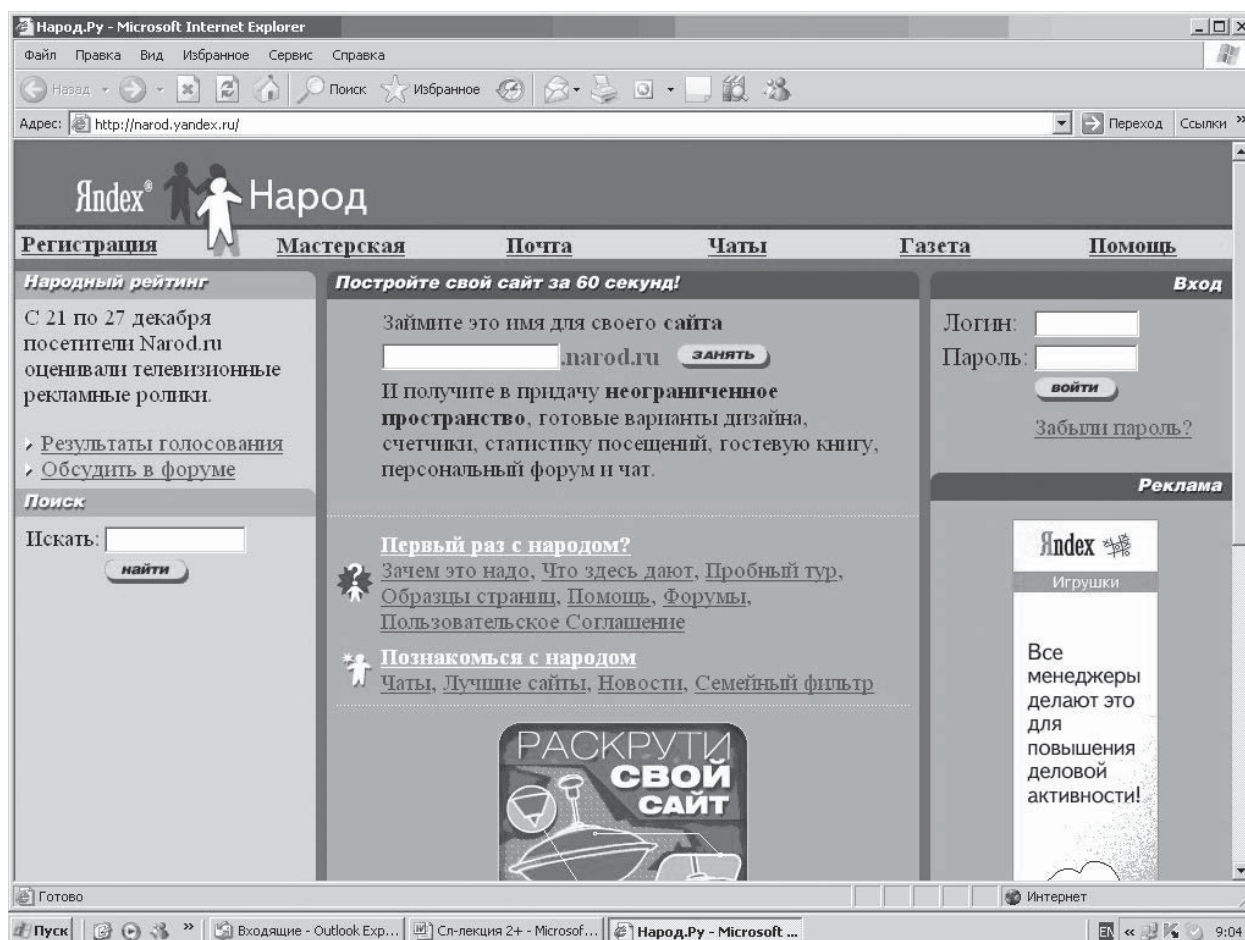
Народ.Ру - Microsoft Internet Explorer

Файл Правка Вид Избранное Сервис Справка

Назад Поиск Избранное

Адрес: http://narod.yandex.ru/

Переход Ссылки »

Яndex® Народ

Регистрация Мастерская Почта Чаты Газета Помощь

Народный рейтинг

С 21 по 27 декабря посетители Narod.ru оценивали телевизионные рекламные ролики.

Результаты голосования

Обсудить в форуме

Поиск

Искать:

найти

Постройте свой сайт за 60 секунд!

Займите это имя для своего сайта

.narod.ru занять

И получите в придачу неограниченное пространство, готовые варианты дизайна, счетчики, статистику посещений, гостевую книгу, персональный форум и чат.

Первый раз с народом?

Зачем это надо, Что здесь дают, Пробный тур, Образцы страниц, Помощь, Форумы, Пользовательское Соглашение

Познакомься с народом

Чаты, Лучшие сайты, Новости, Семейный фильтр

РАСКРУТИ СВОЙ САЙТ

Вход

Логин:

Пароль:

войти

Забыли пароль?

Реклама

Яndex

Игрушки

Все менеджеры делают это для повышения деловой активности!

Готово

Интернет

Пуск

Входящие - Outlook Exp...

Сл-лекция 2+ - Microsof...

Народ.Ру - Microsoft ...

9:04